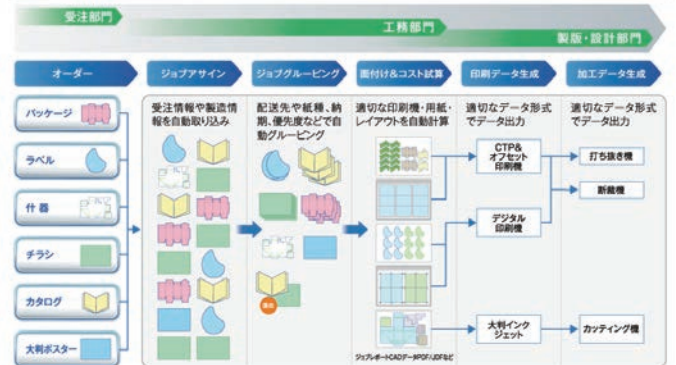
受注部門

工務部門

製版・設計部門

オーダー

ジョブアサイン

ジョブグルーピング

面付け&コスト試算

印刷データ生成

加工データ生成

パッケージ

ラベル

什器

チラシ

カタログ

大判ポスター

受注情報や製造情報を自動取り込み

配送先や紙種、納期、優先度などで自動グルーピング

適切な印刷機・用紙・レイアウトを自動計算

適切なデータ形式でデータ出力

適切なデータ形式でデータ出力

CTP&オフセット印刷機

デジタル印刷機

大判インクジェット

打ち抜き機

断裁機

カッティング機

ジョブレポートCADデータPDF/JDFなど